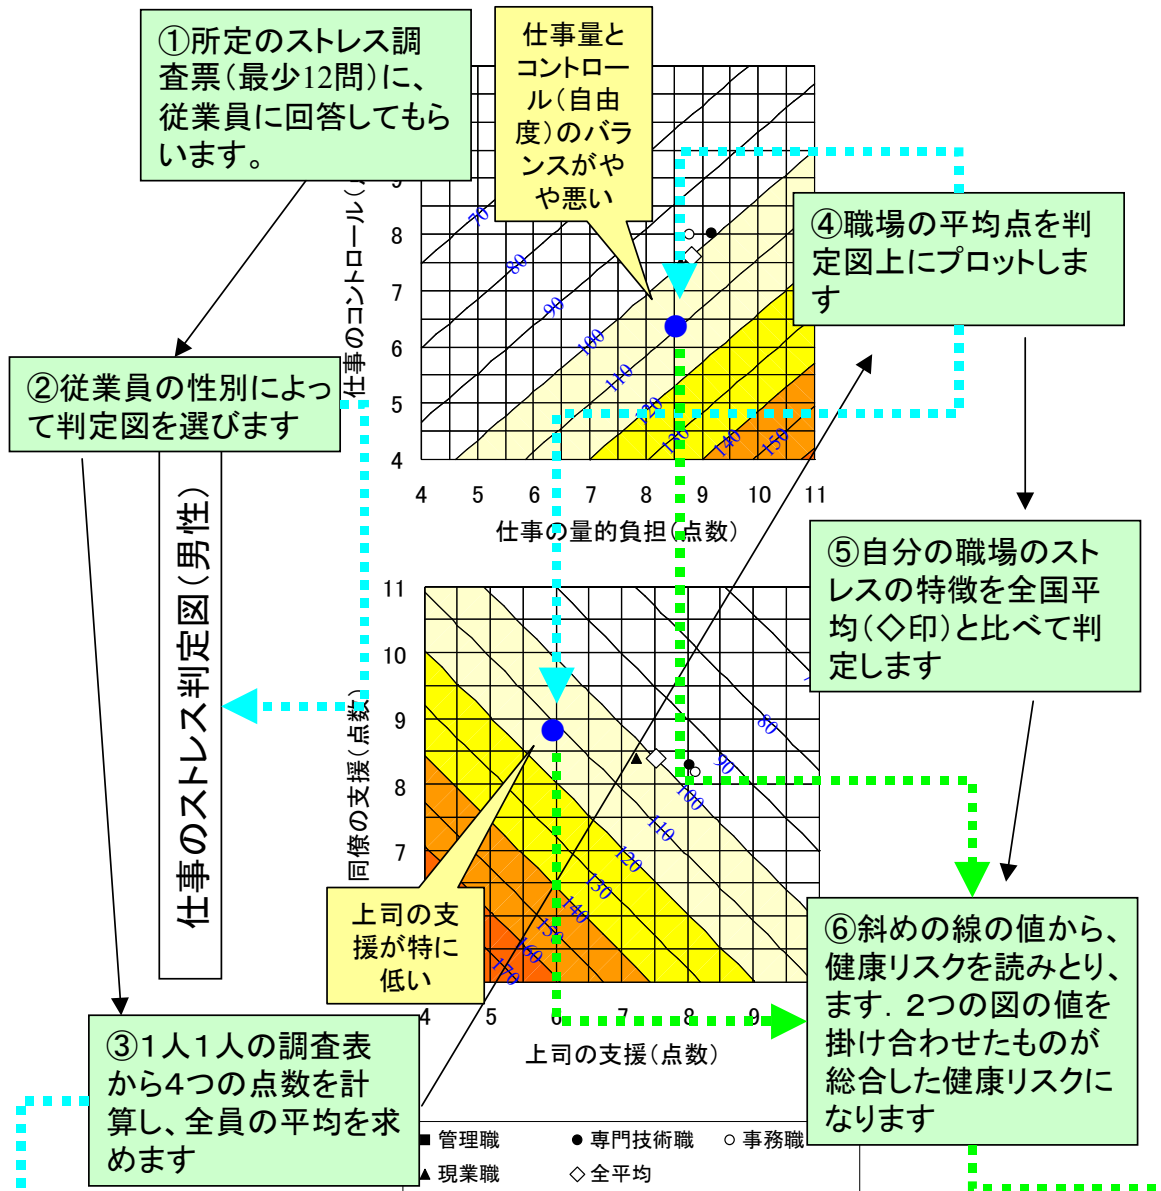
①所定のストレス調査票(最少12問)に、従業員に回答してもらいます。

仕事量とコントロール(自由度)のバランスがやや悪い

④職場の平均点を判定図上にプロットします

②従業員の性別によって判定図を選びます

仕事のストレス判定図(男性)

仕事のコントロール(点数)

8
7
6
5
4

70
80
90
100
110
120
130
140
150

4 5 6 7 8 9 10 11

仕事の量的負担(点数)

⑤自分の職場のストレスの特徴を全国平均(◇印)と比べて判定します

11
10
9
8
7

同僚の支援(点数)

80
90
100
110
120
130
140
150
160
170

上司の支援が特に低い

4 5 6 7 8 9

上司の支援(点数)

⑥斜めの線の値から、健康リスクを読みとり、ます. 2つの図の値を掛け合わせたものが総合した健康リスクになります

③1人1人の調査表から4つの点数を計算し、全員の平均を求めます

■ 管理職 ● 専門技術職 ○ 事務職
▲ 現業職 ◇ 全平均